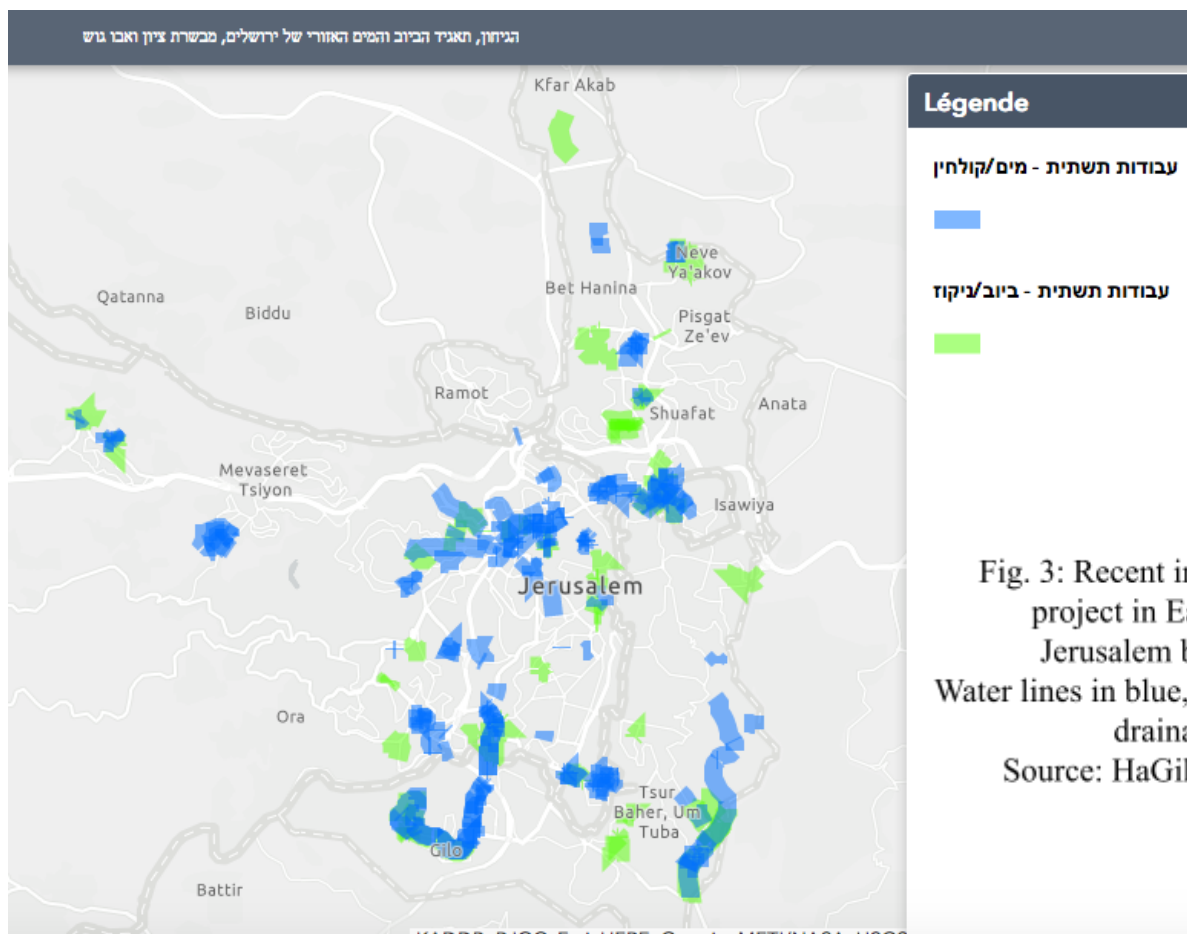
הגיחון, תאגיד הביוב והמים האזורי של ירושלים, מבשרת ציון ואבו גוש

Kfar Akab
Neve Ya'akov
Bet Hanina
Pisgat Ze'ev
Qatanna
Biddu
Ramot
Shuafat
Anata
Mevaseret Tsiyon
Isawiya
Jerusalem
Ora
Tsur Baher, Um Tuba
Gilo
Battir

Légende
עבודות תשתית - מים/קולחין
עבודות תשתית - ביוב/ניקוז

Fig. 3: Recent i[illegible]
project in E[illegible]
Jerusalem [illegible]
Water lines in blue, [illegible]
draina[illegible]
Source: HaGi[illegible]

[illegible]